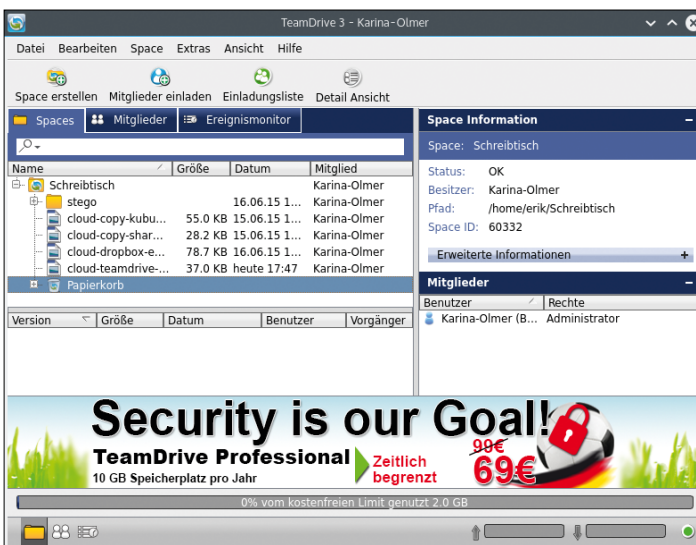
TeamDrive 3 - Karina-Olmer

Datei Bearbeiten Space Extras Ansicht Hilfe

Space erstellen Mitglieder einladen Einladungsliste Detail Ansicht

Spaces Mitglieder Ereignismonitor

| Name | Größe | Datum | Mitglied |
|---|---|---|---|
| Schreibtisch | | | Karina-Olmer |
| stego | | 16.06.15 1... | Karina-Olmer |
| cloud-copy-kubu... | 55.0 KB | 15.06.15 1... | Karina-Olmer |
| cloud-copy-shar... | 28.2 KB | 15.06.15 1... | Karina-Olmer |
| cloud-dropbox-e... | 78.7 KB | 16.06.15 1... | Karina-Olmer |
| cloud-teamdrive-... | 37.0 KB | heute 17:47 | Karina-Olmer |
| Papierkorb | | | |

| Version | Größe | Datum | Benutzer | Vorgänger |
|---|---|---|---|---|

Space Information
Space: Schreibtisch
Status: OK
Besitzer: Karina-Olmer
Pfad: /home/erik/Schreibtisch
Space ID: 60332
Erweiterte Informationen

Mitglieder
| Benutzer | Rechte |
|---|---|
| Karina-Olmer (B... | Administrator |

Security is our Goal!
TeamDrive Professional
10 GB Speicherplatz pro Jahr
Zeitlich begrenzt
90€
69€

0% vom kostenfreien Limit genutzt 2.0 GB